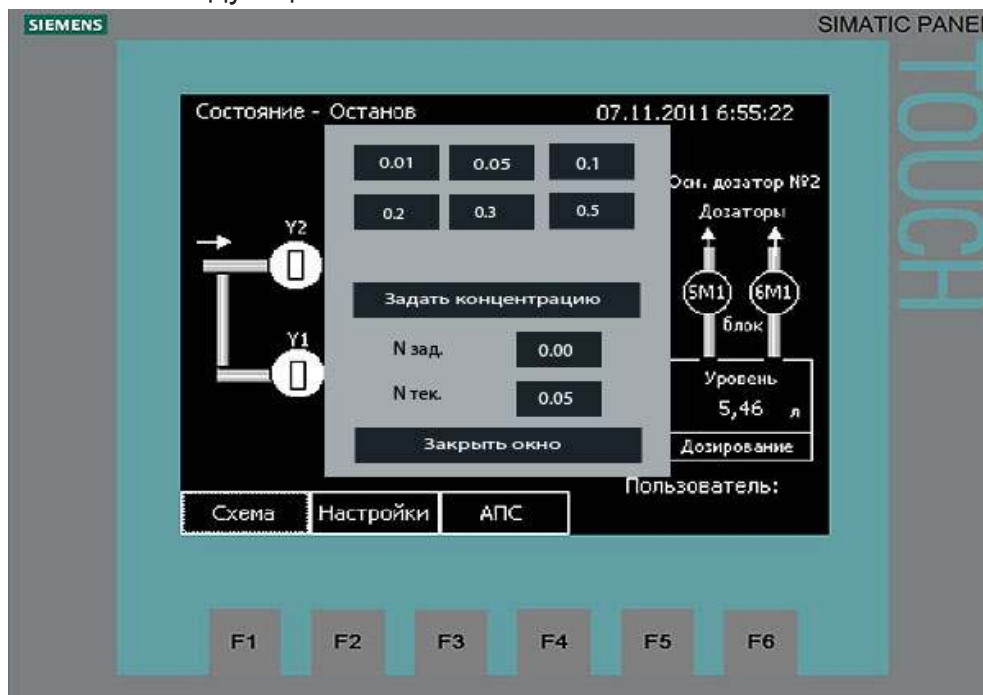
SIEMENS

SIMATIC PANEL

TOUCH

Состояние - Останов

07.11.2011 6:55:22

0.01
0.05
0.1
0.2
0.3
0.5

Осн. дозатор №2
Дозаторы

Y2

Y1

Задать концентрацию

5M1
6M1
блок

N зад.
0.00

N тек.
0.05

Уровень
5,46 л

Закрыть окно

Дозирование

Пользователь:

Схема
Настройки
АПС

F1
F2
F3
F4
F5
F6